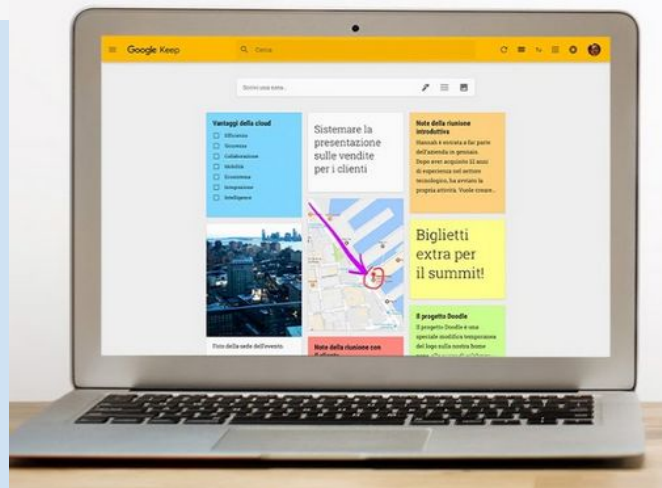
Google Keep

Cerca

Scrivi una nota...

Vantaggi della cloud
Efficienza
Sicurezza
Collaborazione
Mobilità
Economicità
Integrazione
Intelligenza

Sistemare la presentazione sulle vendite per i clienti

Note della riunione introduttiva
Hannah è entrata a far parte dell'azienda in gennaio. Dopo aver acquisito 11 anni di esperienza nel settore tecnologico, ha avviato la propria attività. Vuole creare...

Biglietti extra per il summit!

Foto della sede dell'evento

Note della riunione con il cliente

Il progetto Doodle
Il progetto Doodle è una speciale modifica temporanea del logo sulla nostra home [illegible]